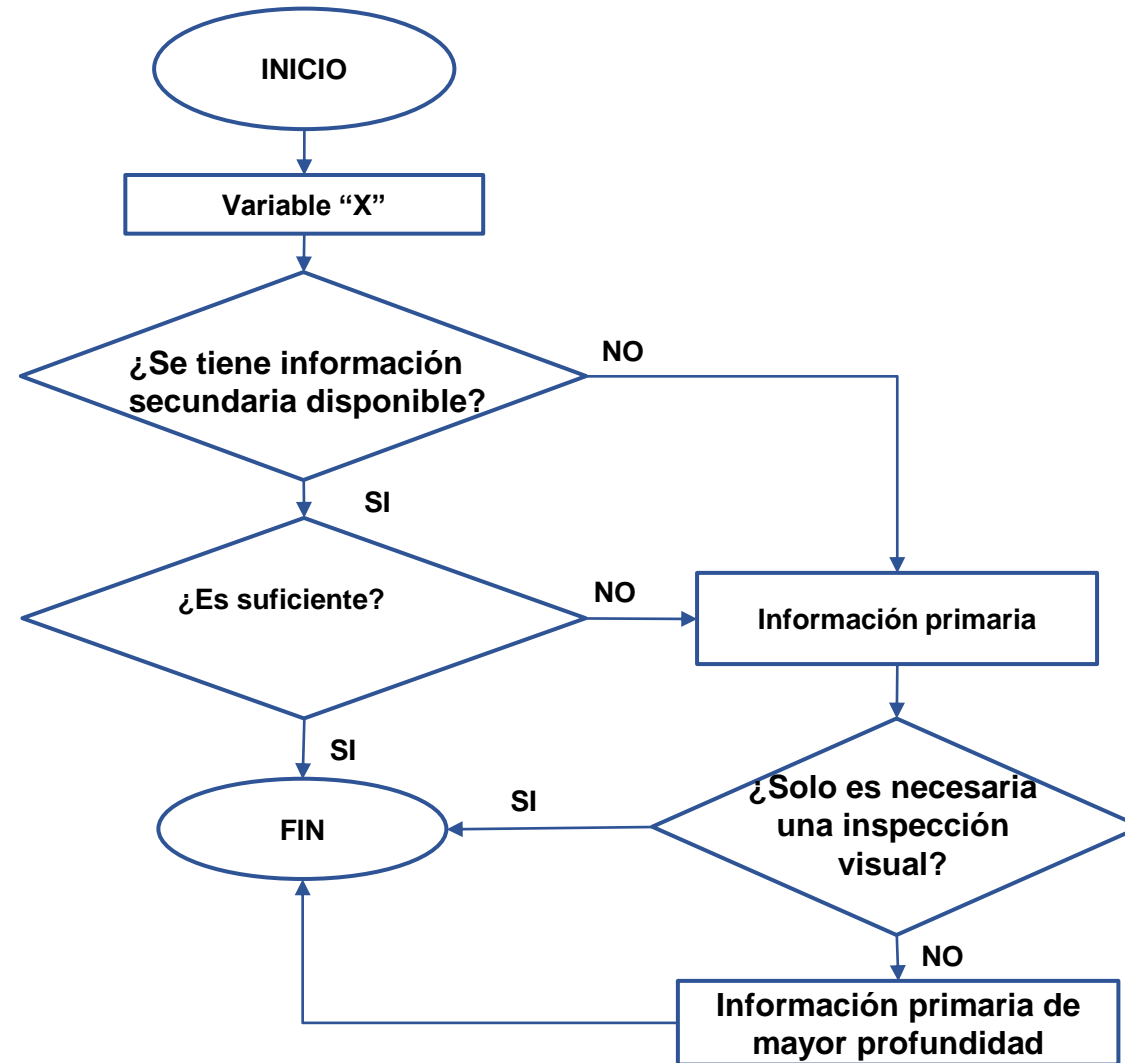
INICIO

Variable “X”

¿Se tiene información secundaria disponible?

NO

SI

¿Es suficiente?

NO

Información primaria

SI

SI

FIN

¿Solo es necesaria una inspección visual?

NO

Información primaria de mayor profundidad